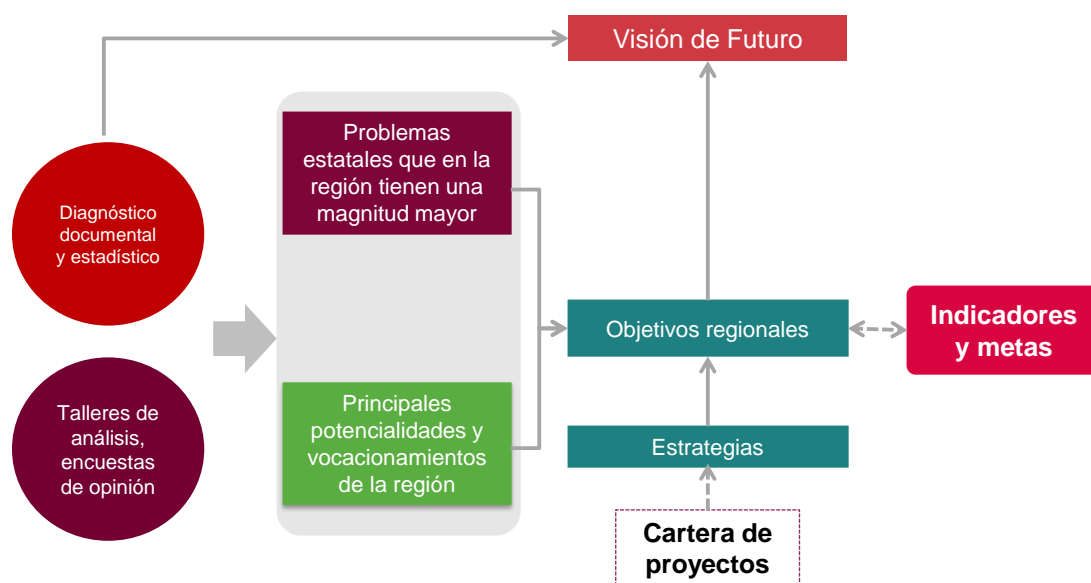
Visión de Futuro

Diagnóstico documental y estadístico

Talleres de análisis, encuestas de opinión

Problemas estatales que en la región tienen una magnitud mayor

Principales potencialidades y vocacionamientos de la región

Objetivos regionales

Indicadores y metas

Estrategias

Cartera de proyectos